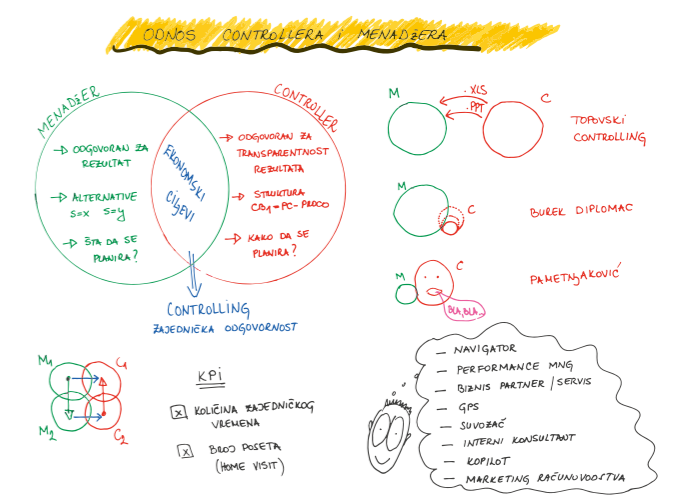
ODNOS CONTROLLERA I MENADŽERA

MENADŽER

CONTROLLER

→ ODGOVORAN ZA REZULTAT

→ ALTERNATIVE S=X S=Y

→ ŠTA DA SE PLANIRA?

EKONOMSKI CILJEVI

→ ODGOVORAN ZA TRANSPARENTNOST REZULTATA

→ STRUKTURA CDB = PC - PROCO

→ KAKO DA SE PLANIRA?

CONTROLLING
ZAJEDNIČKA ODGOVORNOST

M
.XLS
.PPT
C

TOPOVSKI CONTROLLING

M
C

BUREK DIPLOMAC

M
C
BLA, BLA...

PAMETNJAKOVIĆ

$M_1$
$C_1$
$M_2$
$C_2$

KPI

☒ KOLIČINA ZAJEDNIČKOG VREMENA

☒ BROJ POSETA (HOME VISIT)

– NAVIGATOR
– PERFORMANCE MNG
– BIZNIS PARTNER / SERVIS
– GPS
– SUVOZAČ
– INTERNI KONSULTANT
– KOPILOT
– MARKETING RAČUNOVODSTVA